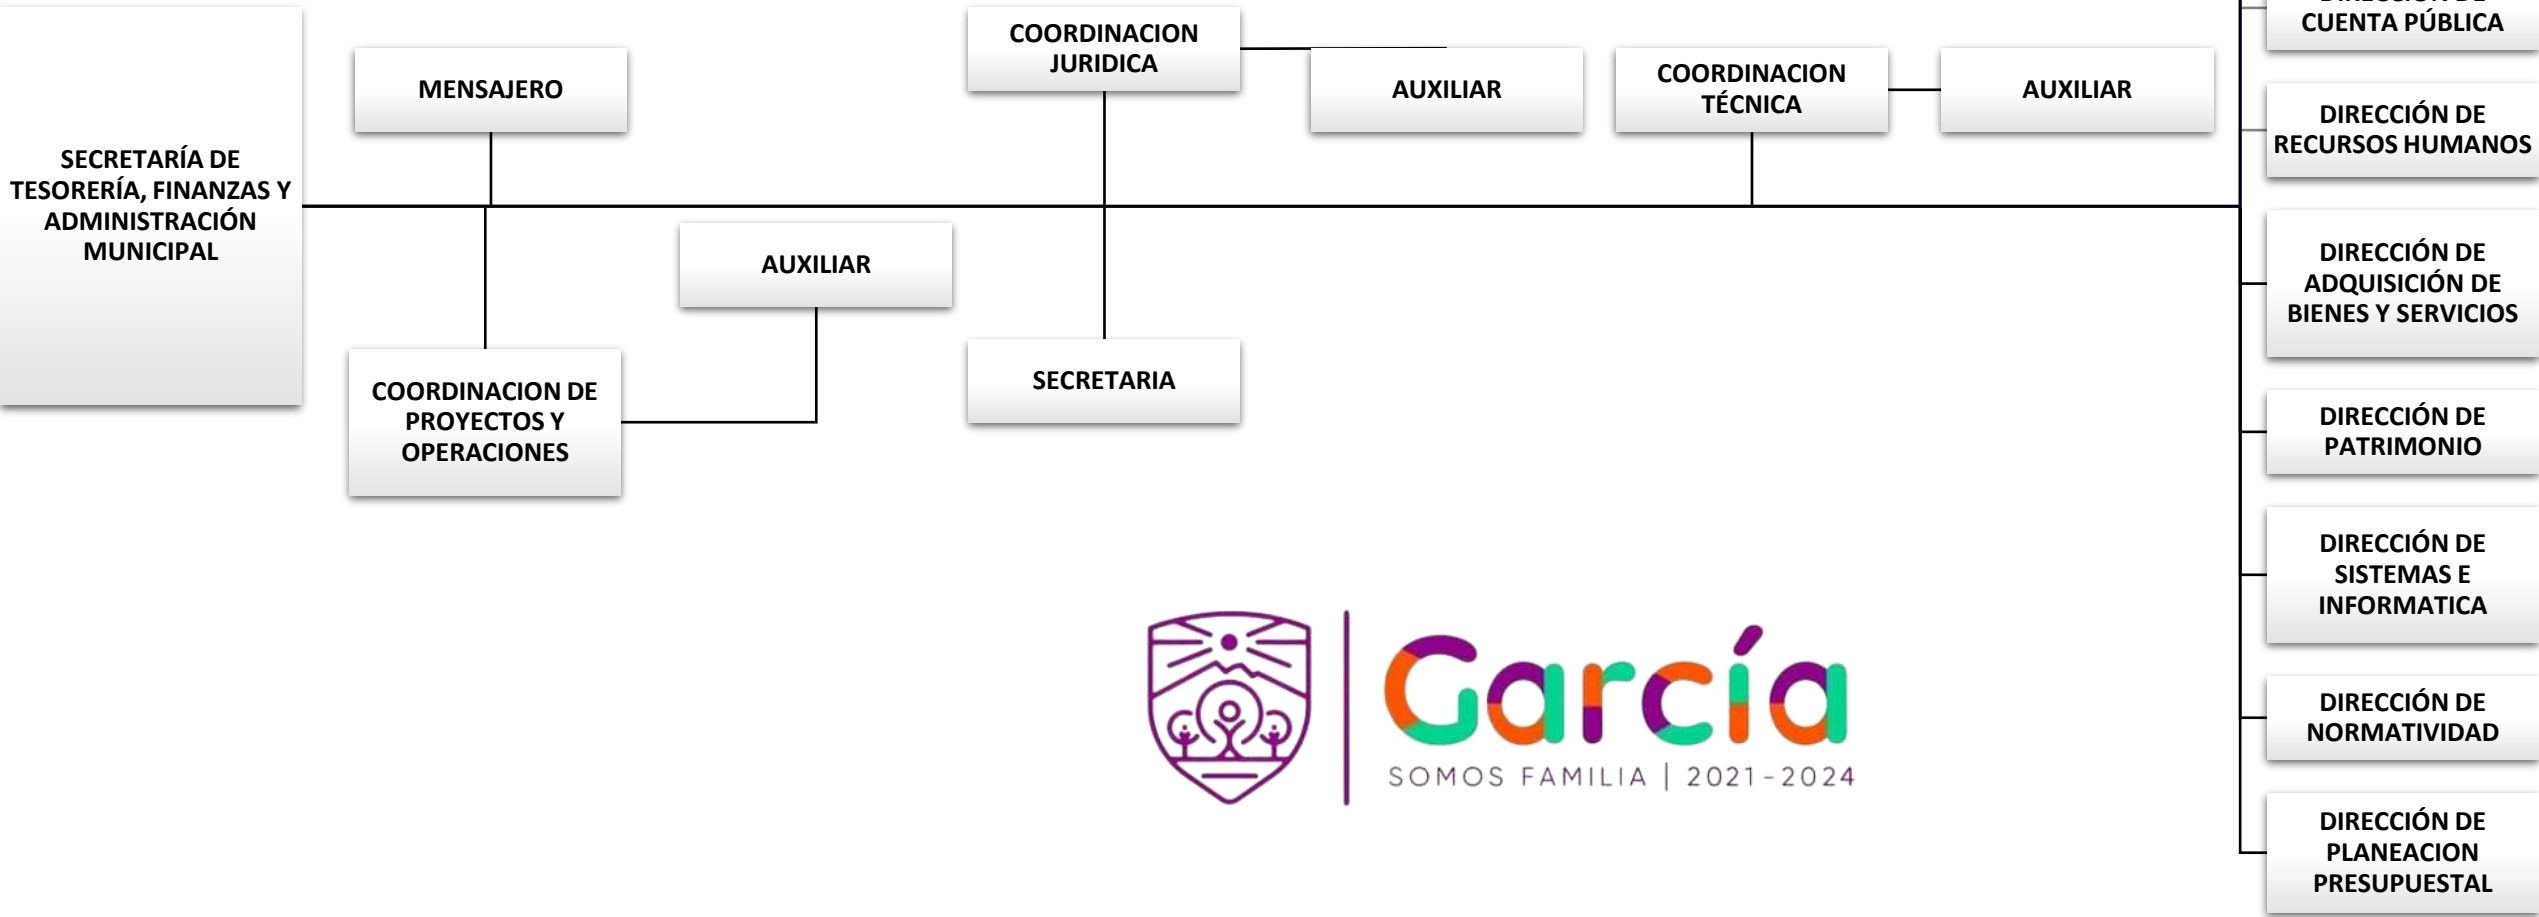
SECRETARÍA DE TESORERÍA, FINANZAS Y ADMINISTRACIÓN MUNICIPAL

MENSAJERO

COORDINACION JURIDICA

AUXILIAR

COORDINACION TÉCNICA

AUXILIAR

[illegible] CUENTA PÚBLICA

DIRECCIÓN DE RECURSOS HUMANOS

AUXILIAR

DIRECCIÓN DE ADQUISICIÓN DE BIENES Y SERVICIOS

SECRETARIA

COORDINACION DE PROYECTOS Y OPERACIONES

DIRECCIÓN DE PATRIMONIO

DIRECCIÓN DE SISTEMAS E INFORMATICA

García
SOMOS FAMILIA | 2021-2024

DIRECCIÓN DE NORMATIVIDAD

DIRECCIÓN DE PLANEACION PRESUPUESTAL